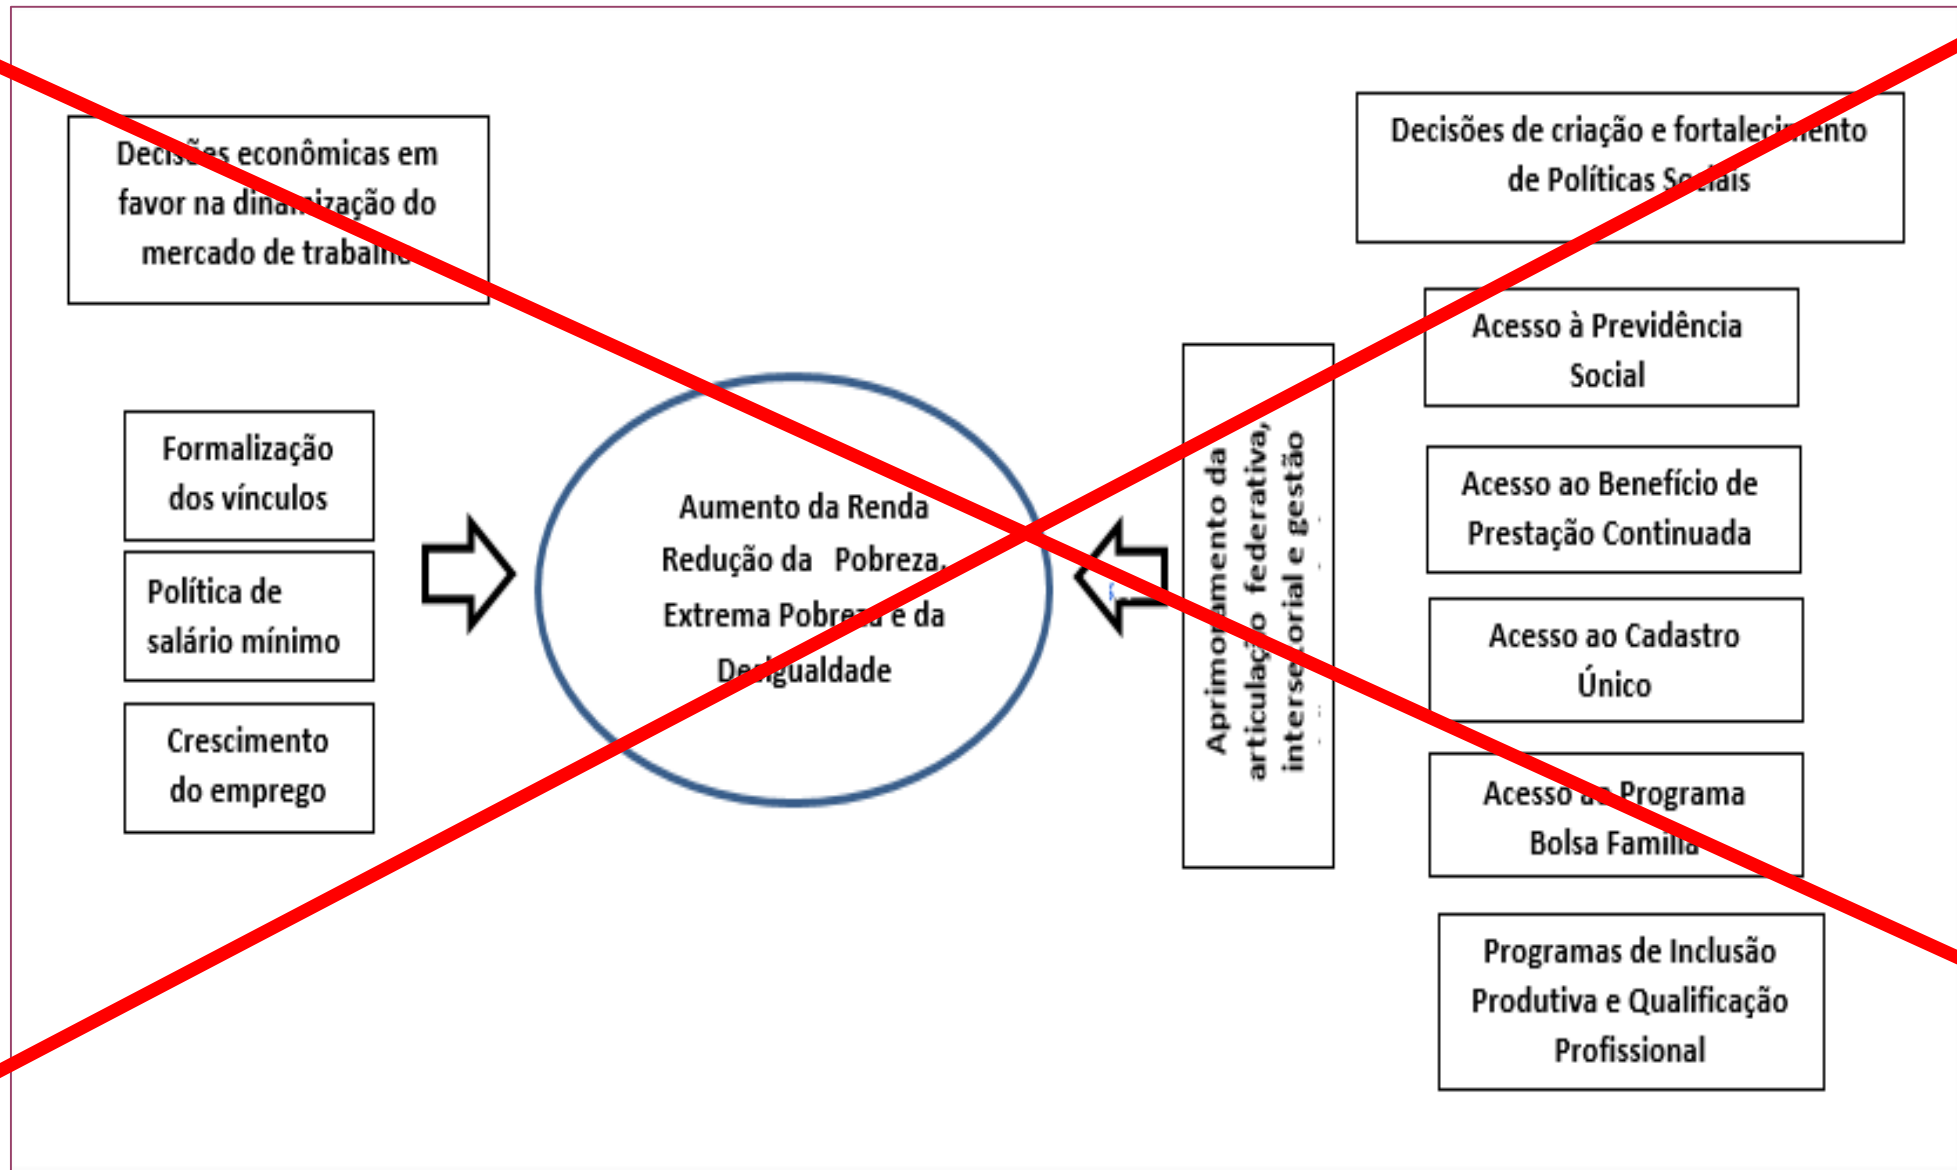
Decisões econômicas em favor na dinamização do mercado de trabalho

Formalização dos vínculos

Política de salário mínimo

Crescimento do emprego

Aumento da Renda Redução da Pobreza, Extrema Pobreza e da Desigualdade

Aprimoramento da articulação federativa, intersetorial e gestão

Decisões de criação e fortalecimento de Políticas Sociais

Acesso à Previdência Social

Acesso ao Benefício de Prestação Continuada

Acesso ao Cadastro Único

Acesso ao Programa Bolsa Família

Programas de Inclusão Produtiva e Qualificação Profissional